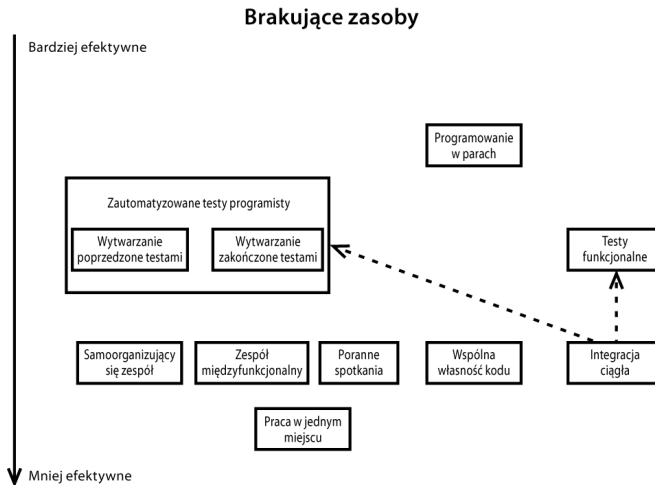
Brakujące zasoby

Bardziej efektywne

Programowanie w parach

Zautomatyzowane testy programisty

Wytwarzanie poprzedzone testami

Wytwarzanie zakończone testami

Testy funkcjonalne

Samoorganizujący się zespół

Zespół międzyfunkcjonalny

Poranne spotkania

Wspólna własność kodu

Integracja ciągła

Praca w jednym miejscu

Mniej efektywne